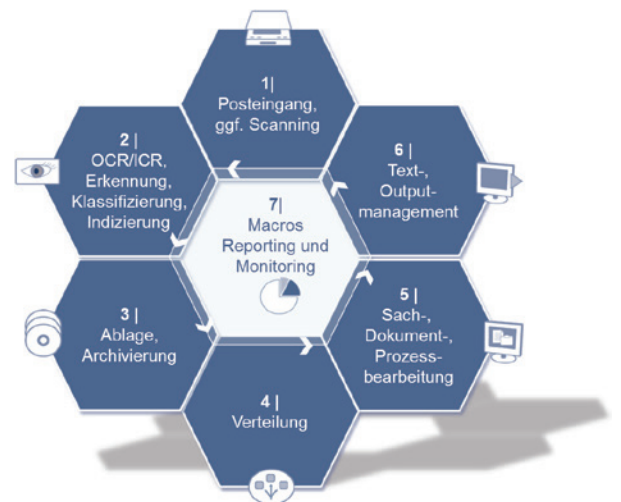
1|
Posteingang,
ggf. Scanning

2 |
OCR/ICR,
Erkennung,
Klassifizierung,
Indizierung

6 |
Text-,
Output-
management

7|
Macros
Reporting und
Monitoring

3 |
Ablage,
Archivierung

5 |
Sach-,
Dokument-,
Prozess-
bearbeitung

4 |
Verteilung